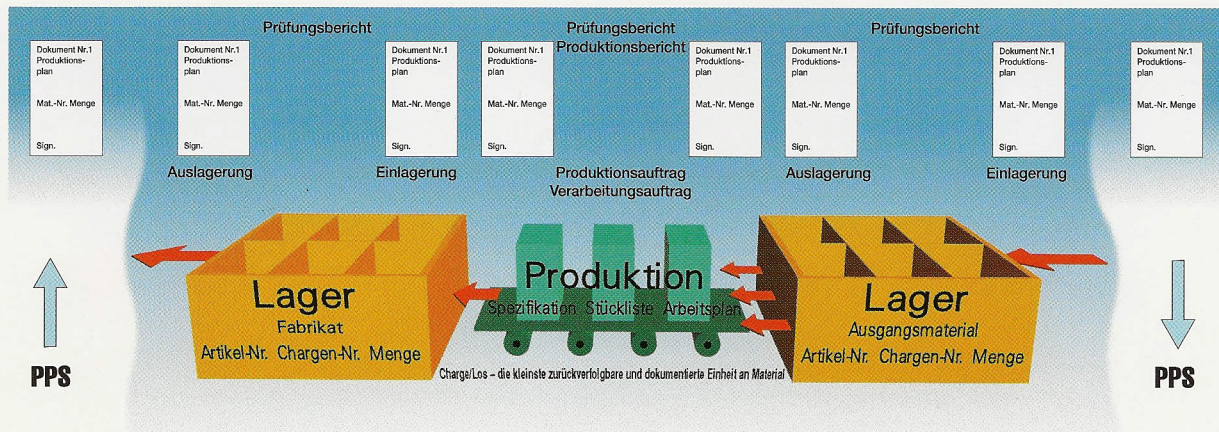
Prüfungsbericht

Prüfungsbericht
Produktionsbericht

Prüfungsbericht

Dokument Nr.1
Produktions-
plan

Mat.-Nr. Menge

Sign.

Dokument Nr.1
Produktions-
plan

Mat.-Nr. Menge

Sign.

Dokument Nr.1
Produktions-
plan

Mat.-Nr. Menge

Sign.

Dokument Nr.1
Produktions-
plan

Mat.-Nr. Menge

Sign.

Dokument Nr.1
Produktions-
plan

Mat.-Nr. Menge

Sign.

Dokument Nr.1
Produktions-
plan

Mat.-Nr. Menge

Sign.

Dokument Nr.1
Produktions-
plan

Mat.-Nr. Menge

Sign.

Dokument Nr.1
Produktions-
plan

Mat.-Nr. Menge

Sign.

Auslagerung

Einlagerung

Produktionsauftrag
Verarbeitungsauftrag

Auslagerung

Einlagerung

Lager
Fabrikat
Artikel-Nr. Chargen-Nr. Menge

Produktion
Spezifikation Stückliste Arbeitsplan

Lager
Ausgangsmaterial
Artikel-Nr. Chargen-Nr. Menge

PPS

Charge/Los – die kleinste zurückverfolgbare und dokumentierte Einheit an Material

PPS